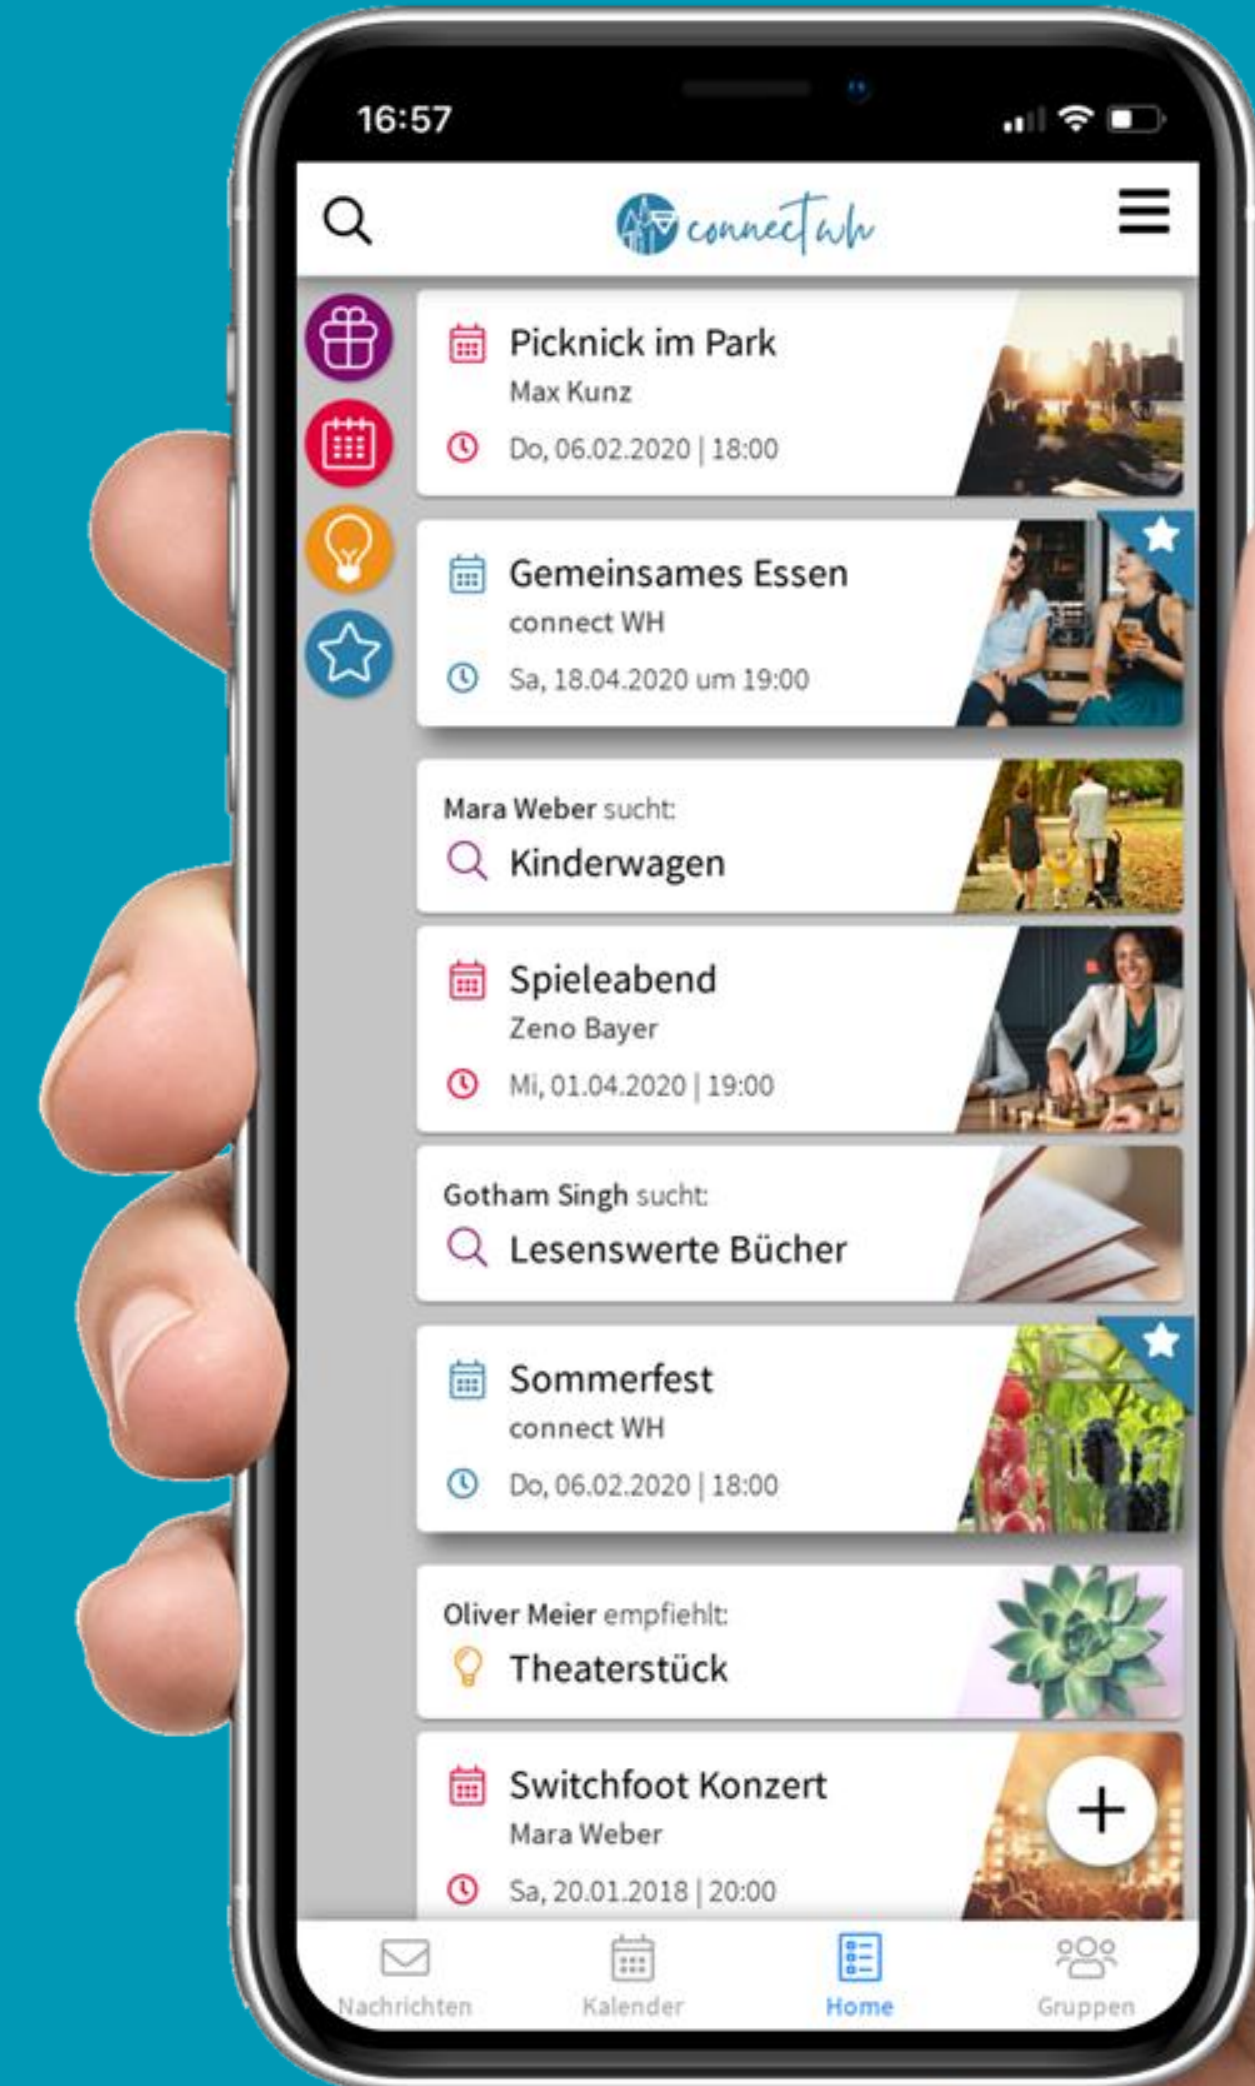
16:57

connect wh

Picknick im Park
Max Kunz
Do, 06.02.2020 | 18:00

Gemeinsames Essen
connect WH
Sa, 18.04.2020 um 19:00

Mara Weber sucht:
Kinderwagen

Spieleabend
Zeno Bayer
Mi, 01.04.2020 | 19:00

Gotham Singh sucht:
Lesenswerte Bücher

Sommerfest
connect WH
Do, 06.02.2020 | 18:00

Oliver Meier empfiehlt:
Theaterstück

Switchfoot Konzert
Mara Weber
Sa, 20.01.2018 | 20:00

+

Nachrichten Kalender Home Gruppen